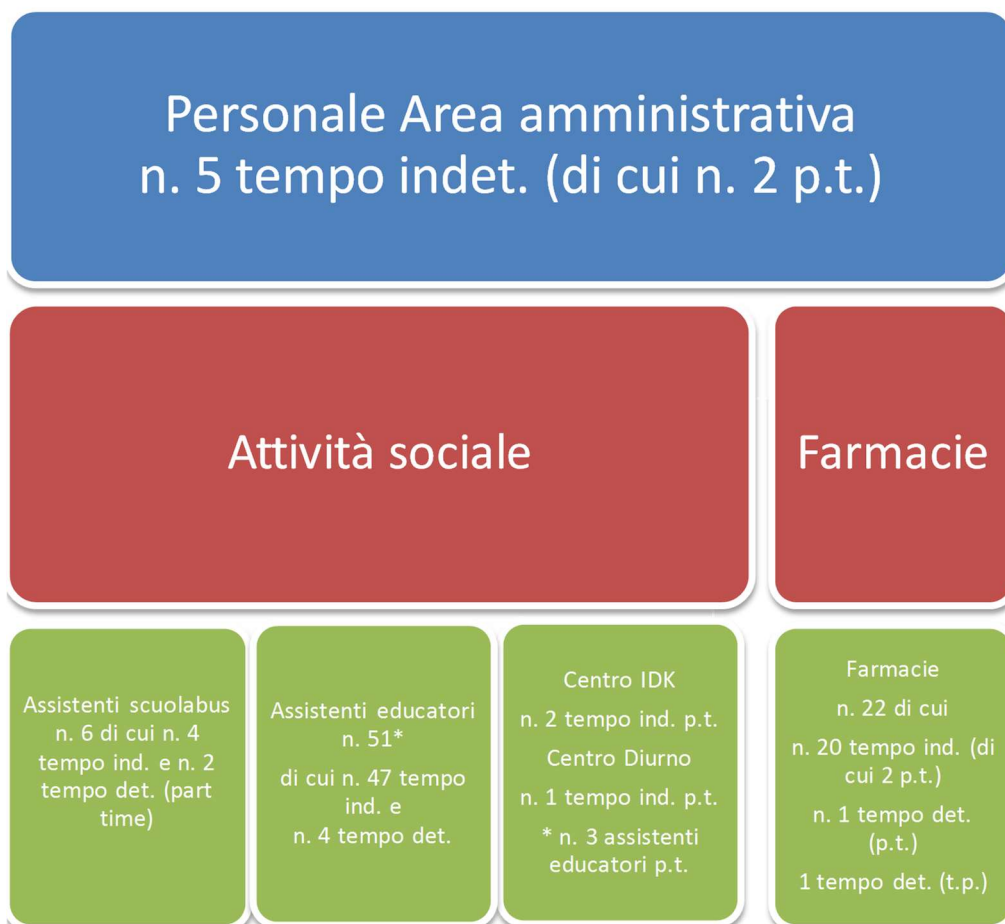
Personale Area amministrativa
n. 5 tempo indet. (di cui n. 2 p.t.)

Attività sociale

Farmacie

Assistenti scuolabus n. 6 di cui n. 4 tempo ind. e n. 2 tempo det. (part time)

Assistenti educatori n. 51*
di cui n. 47 tempo ind. e
n. 4 tempo det.

Centro IDK
n. 2 tempo ind. p.t.
Centro Diurno
n. 1 tempo ind. p.t.
* n. 3 assistenti educatori p.t.

Farmacie
n. 22 di cui
n. 20 tempo ind. (di cui 2 p.t.)
n. 1 tempo det. (p.t.)
1 tempo det. (t.p.)